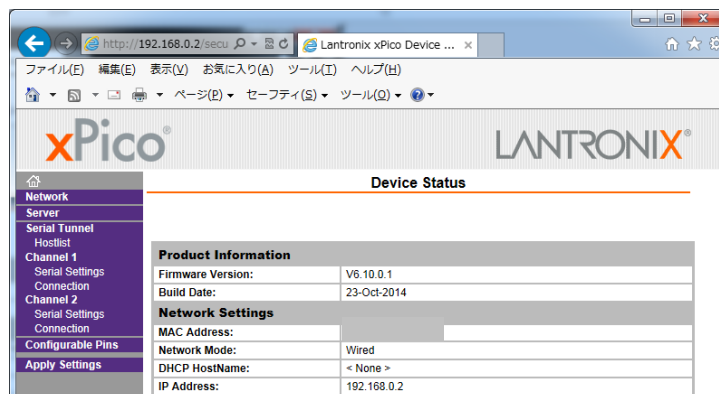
http://192.168.0.2/secu
Lantronix xPico Device ...

ファイル(F) 編集(E) 表示(V) お気に入り(A) ツール(T) ヘルプ(H)

ページ(P) セーフティ(S) ツール(O)

xPico®

LANTRONIX®

Network
Server
Serial Tunnel
Hostlist
Channel 1
Serial Settings
Connection
Channel 2
Serial Settings
Connection
Configurable Pins
Apply Settings

Device Status

| Product Information | |
|---|---|
| Firmware Version: | V6.10.0.1 |
| Build Date: | 23-Oct-2014 |
| **Network Settings** | |
| MAC Address: | |
| Network Mode: | Wired |
| DHCP HostName: | < None > |
| IP Address: | 192.168.0.2 |